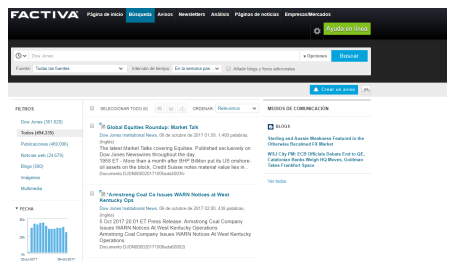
FACTIVA Página de inicio Búsqueda Avisos Newsletters Análisis Páginas de noticias Empresas/Mercados

Ayuda en línea

Dow Jones

Opciones Buscar

Fuentes: Todas las fuentes Intervalo de tiempo: En la semana pas... Añadir blogs y foros adicionales

Crear un aviso

FILTROS

Dow Jones (361.828)

Todos (364.315)

Publicaciones (49.095)

Noticias web (29.679)

Blogs (302)

Imágenes

Multimedia

FECHA

30k

20k

10k

29-oct-2017 06-nov-2017

SELECCIONAR TODO (0) ORDENAR: Relevancia

Global Equities Roundup: Market Talk

Dow Jones Institutional News, 06 de octubre de 2017 01:30, 1.400 palabras, (Inglés)

The latest Market Talks covering Equities. Published exclusively on Dow Jones Newswires throughout the day. 1950 ET - More than a month after BHP Billiton put its US onshore oil assets on the block, Credit Suisse notes material value lies in...

Documento DJDN000020171006eda6003x

"Armstrong Coal Co Issues WARN Notices at West Kentucky Ops

Dow Jones Institutional News, 06 de octubre de 2017 02:00, 436 palabras, (Inglés)

5 Oct 2017 20:01 ET Press Release: Armstrong Coal Company Issues WARN Notices At West Kentucky Operations Armstrong Coal Company Issues WARN Notices At West Kentucky Operations

Documento DJDN000020171006eda60052

MEDIOS DE COMUNICACIÓN

BLOGS

Sterling and Aussie Weakness Featured in the Otherwise Becalmed FX Market

WSJ City PM: ECB Officials Debate End to QE, Catalonian Banks Weigh HQ Moves, Goldman Takes Frankfurt Space

Ver todos